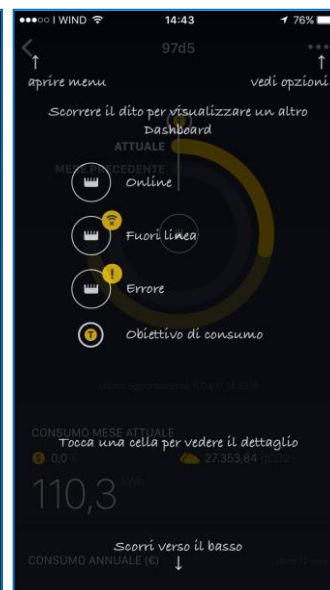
●●●○○ I WIND 14:43 76%

97d5

aprire menu

vedi opzioni

Scorrere il dito per visualizzare un altro Dashboard

ATTUALE

MESE PRECEDENTE

Online

Fuori linea

Errore

Obiettivo di consumo

CONSUMO MESE ATTUALE

Tocca una cella per vedere il dettaglio

0,0 €

27.353,84

110,3 kWh

Scorri verso il basso

CONSUMO ANNUALE (€)